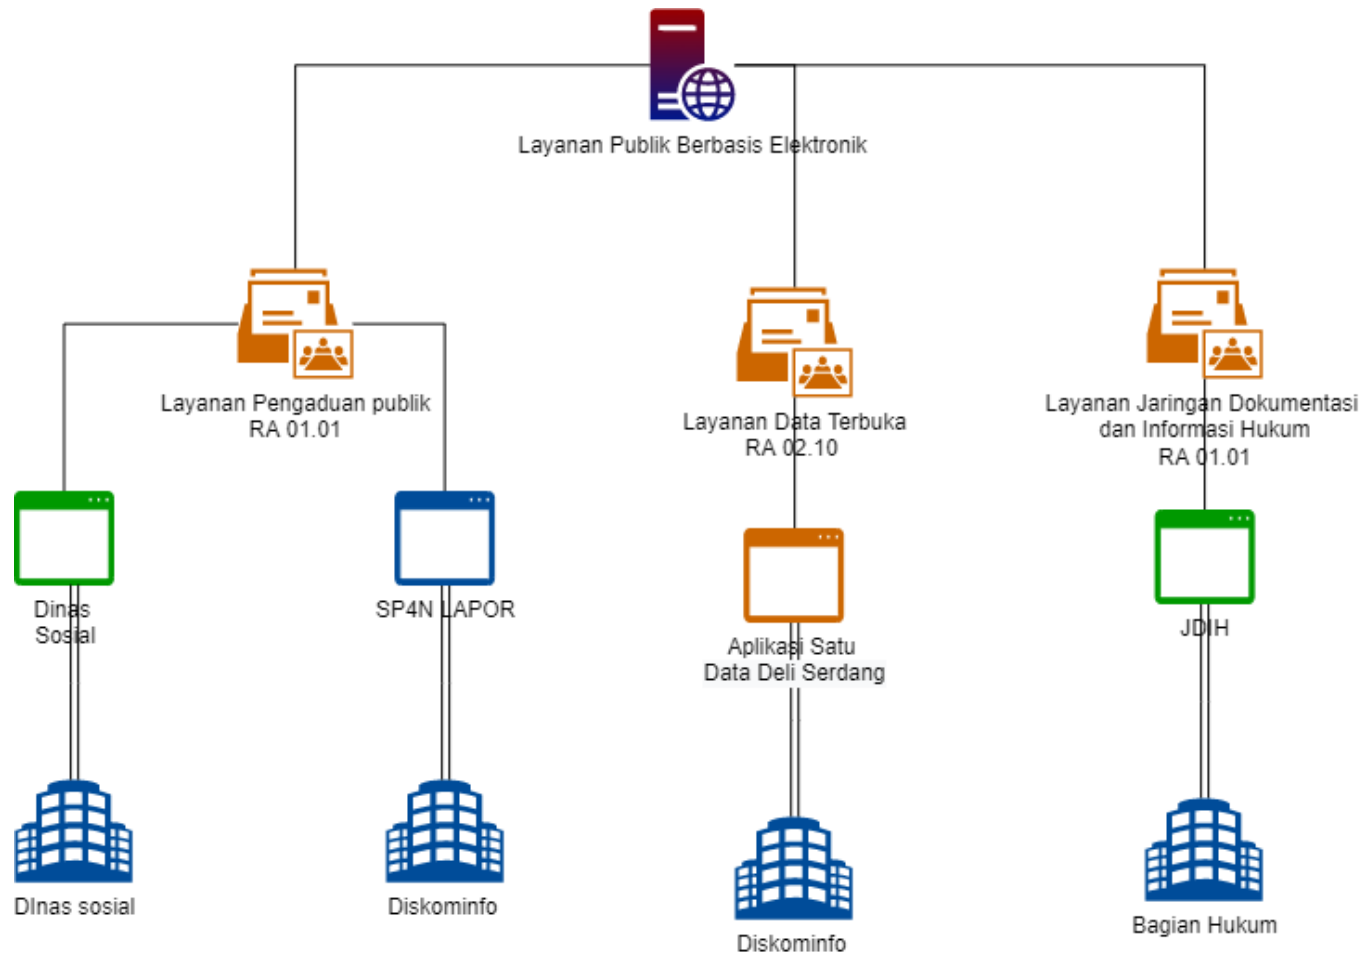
Layanan Publik Berbasis Elektronik

Layanan Pengaduan publik
RA 01.01

Layanan Data Terbuka
RA 02.10

Layanan Jaringan Dokumentasi
dan Informasi Hukum
RA 01.01

Dinas
Sosial

SP4N LAPOR

Aplikasi Satu
Data Deli Serdang

JDIH

DInas sosial

Diskominfo

Diskominfo

Bagian Hukum